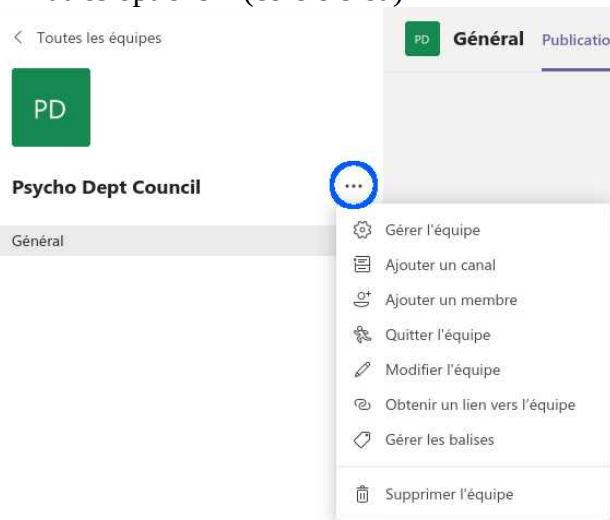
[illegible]

< Toutes les équipes

PD

Psycho Dept Council

...

Général

PD Général Publicatio

Gérer l'équipe

Ajouter un canal

Ajouter un membre

Quitter l'équipe

Modifier l'équipe

Obtenir un lien vers l'équipe

Gérer les balises

Supprimer l'équipe